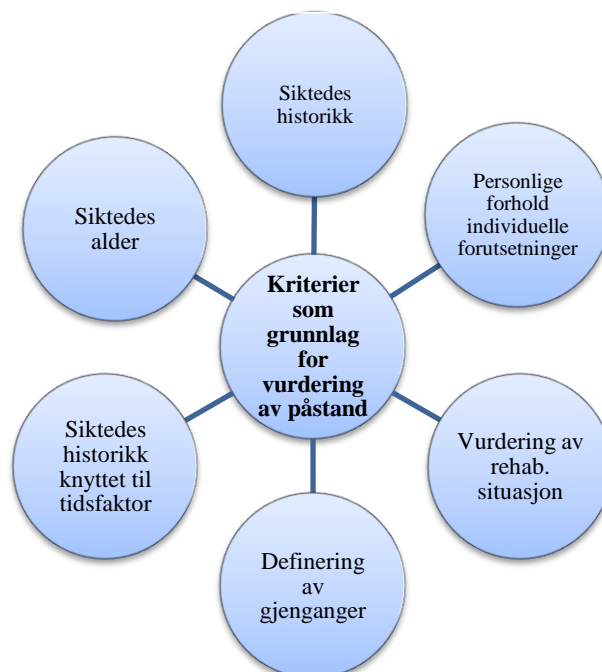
Siktedes historikk

Siktedes alder

Personlige forhold individuelle forutsetninger

Kriterier som grunnlag for vurdering av påstand

Siktedes historikk knyttet til tidsfaktor

Vurdering av rehab. situasjon

Definering av gjenganger